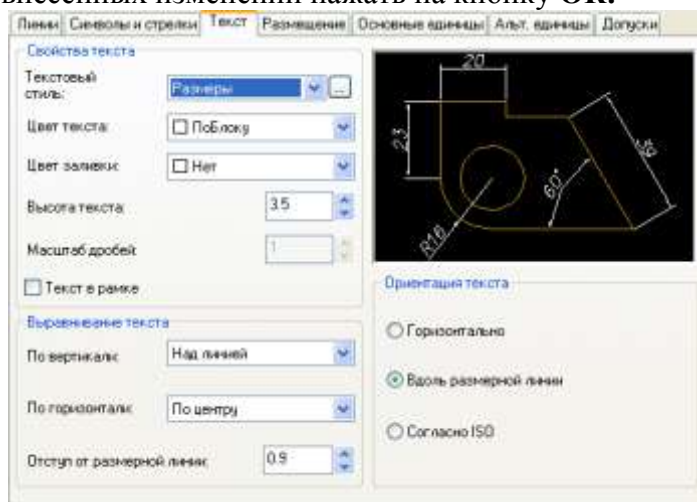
внесенных изменений нажать на кнопку OK.

Линии | Символы и стрелки | Текст | Размещение | Основные единицы | Альт. единицы | Допуски

Свойства текста

Текстовый стиль: Размеры

Цвет текста: ПоБлоку

Цвет заливки: Нет

Высота текста: 3.5

Масштаб дробей: 1

Текст в рамке

Выравнивание текста

По вертикали: Над линией

По горизонтали: По центру

Отступ от размерной линии: 0.9

20

23

65

60°

R16

Ориентация текста

Горизонтально

Вдоль размерной линии

Согласно ISO